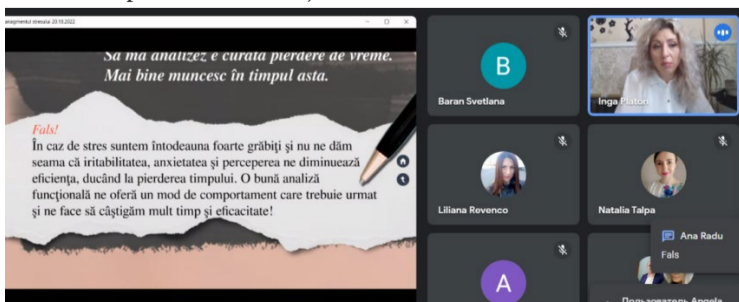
anagementul stresului 20.10.2022

Să mă analizez e curată pierdere de vreme. Mai bine muncesc în timpul asta.

Fals!
În caz de stres suntem întodeauna foarte grăbiți și nu ne dăm seama că iritabilitatea, anxietatea și perceperea ne diminuează eficiența, ducând la pierderea timpului. O bună analiză funcțională ne oferă un mod de comportament care trebuie urmat și ne face să câștigăm mult timp și eficacitate!

B
Baran Svetlana

Inga Platon

Liliana Revenco

Natalia Talpa

A

Ana Radu
Fals

Пользователь Angela